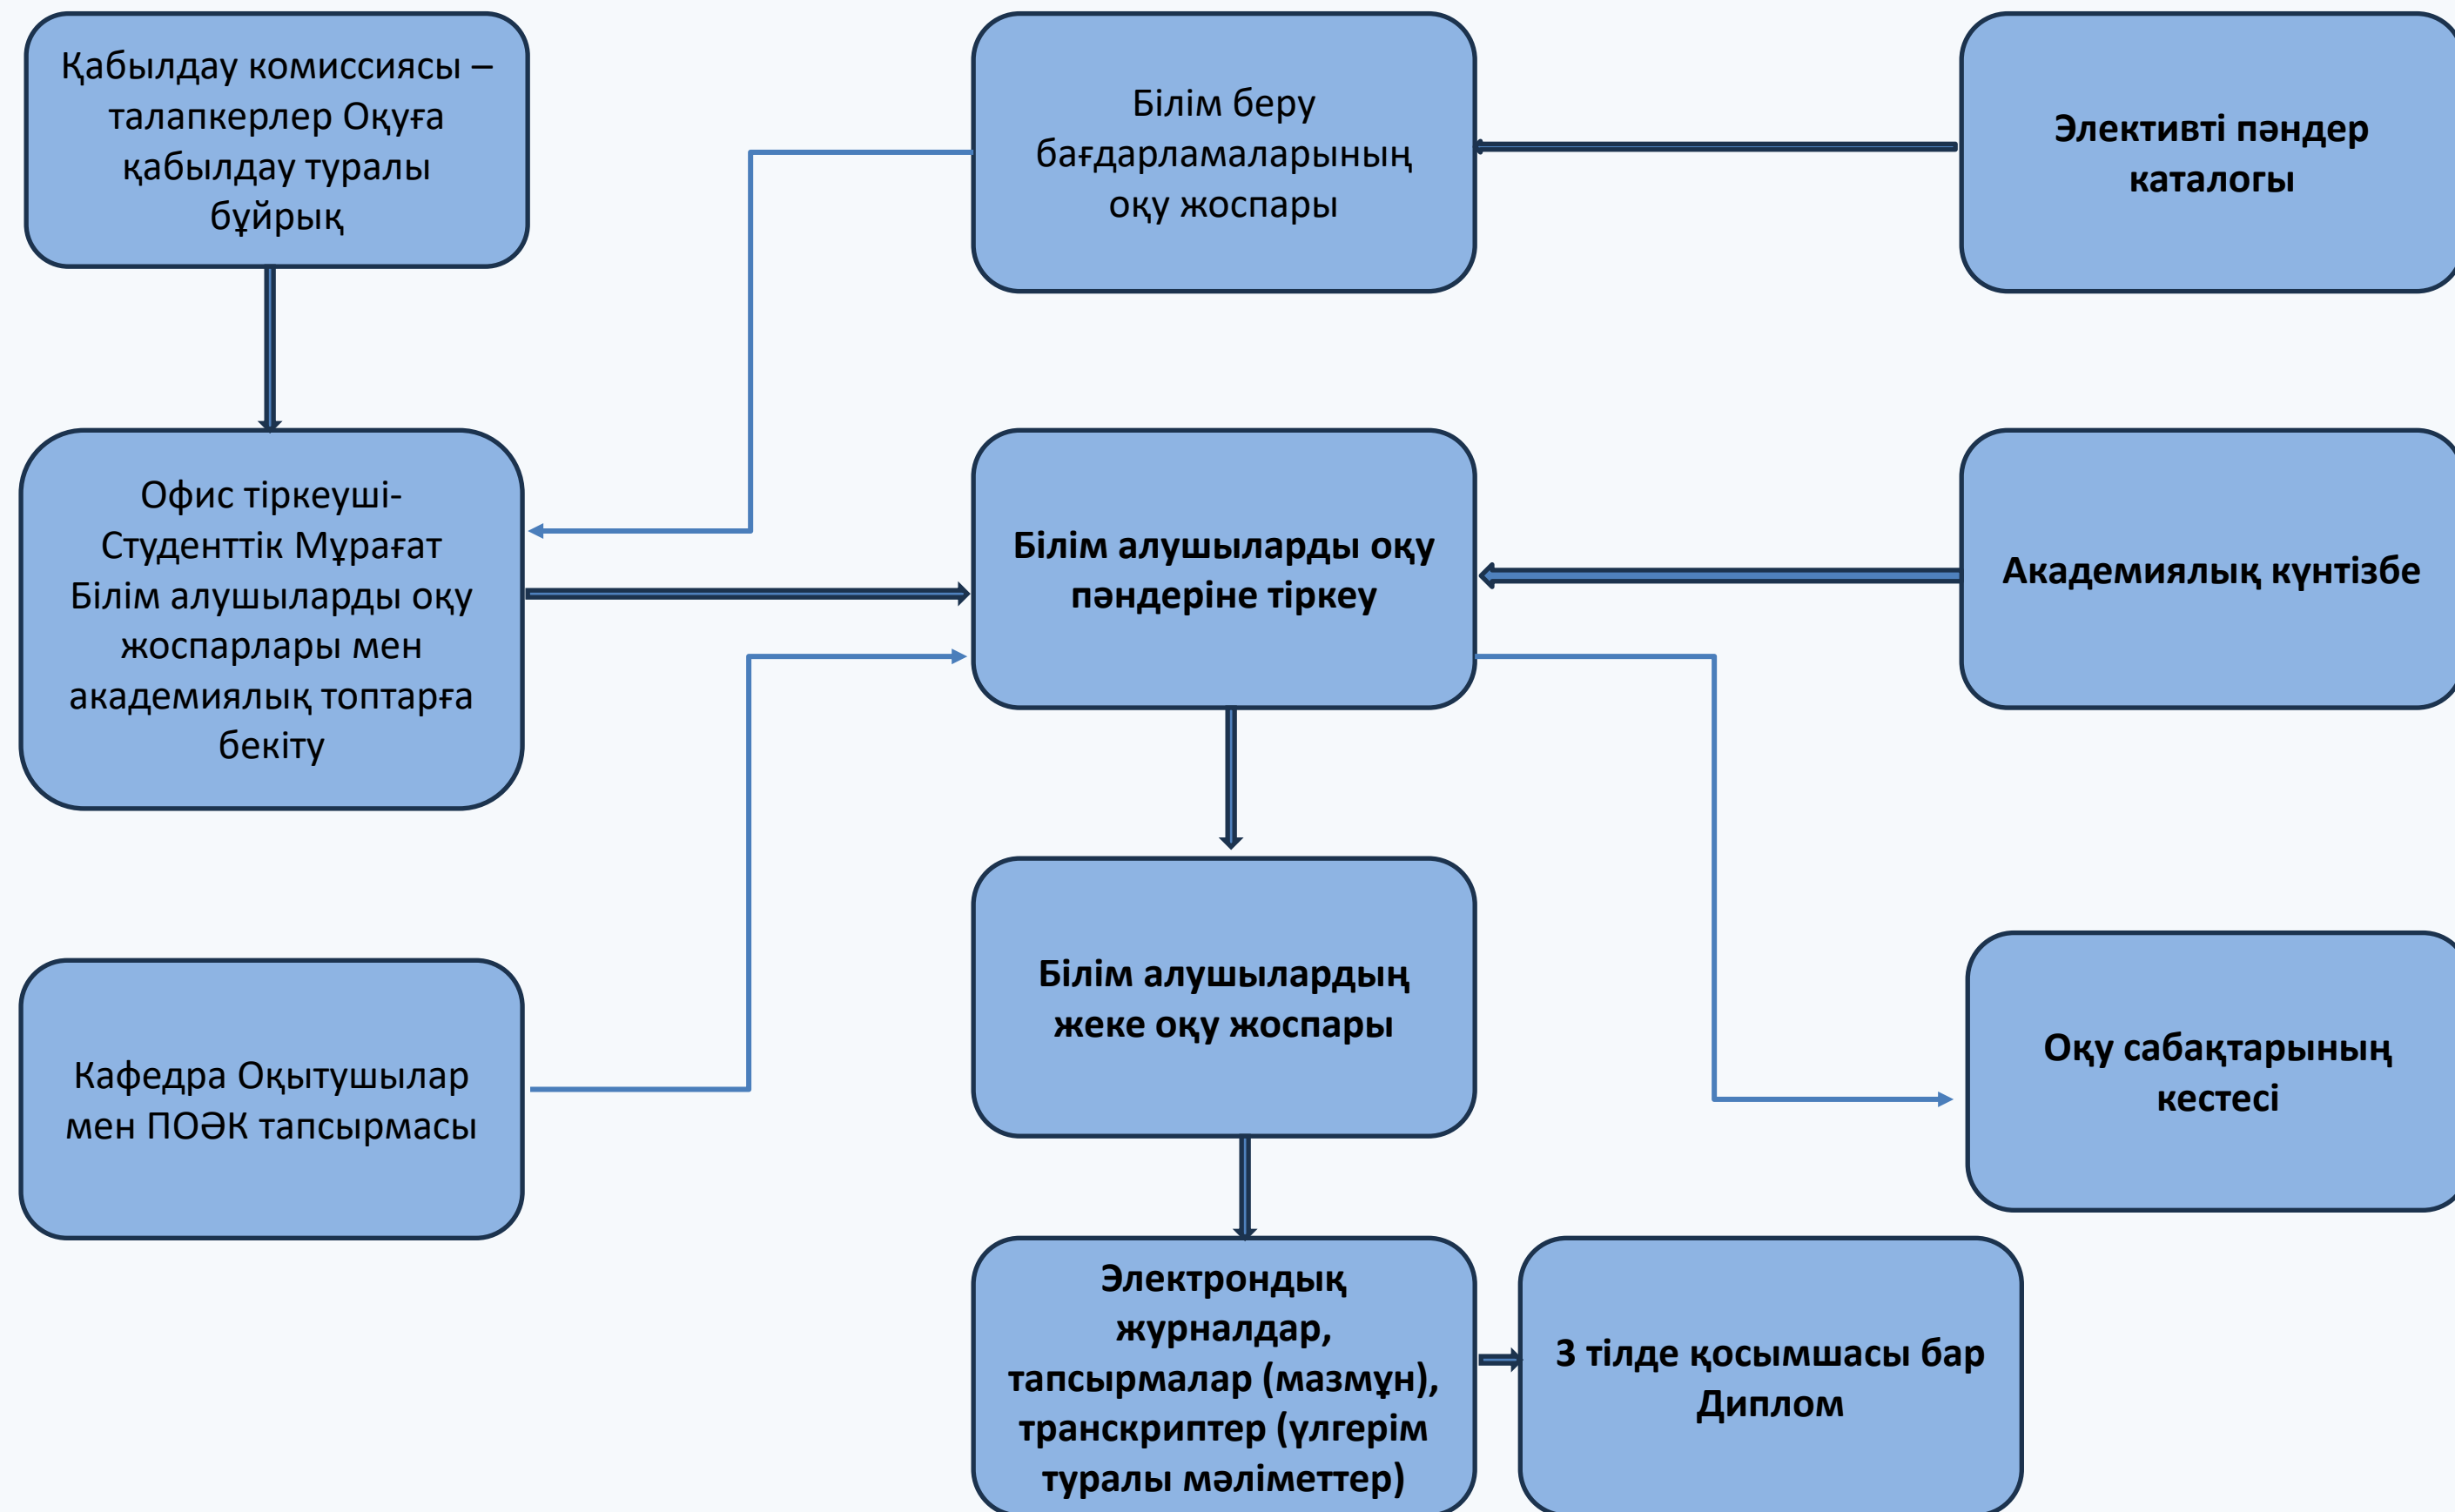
Қабылдау комиссиясы – талапкерлер Оқуға қабылдау туралы бұйрық

Білім беру бағдарламаларының оқу жоспары

Элективті пәндер каталогы

Офис тіркеуші-Студенттік Мұрағат Білім алушыларды оқу жоспарлары мен академиялық топтарға бекіту

Білім алушыларды оқу пәндеріне тіркеу

Академиялық күнтізбе

Кафедра Оқытушылар мен ПОӘК тапсырмасы

Білім алушылардың жеке оқу жоспары

Оқу сабақтарының кестесі

Электрондық журналдар, тапсырмалар (мазмұн), транскриптер (үлгерім туралы мәліметтер)

3 тілде қосымшасы бар Диплом